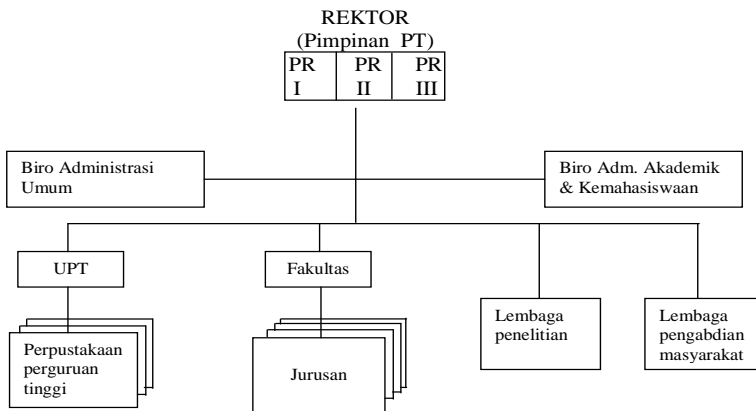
REKTOR
(Pimpinan PT)

| PR I | PR II | PR III |
|---|---|---|

Biro Administrasi Umum

Biro Adm. Akademik & Kemahasiswaan

UPT

Fakultas

Lembaga penelitian

Lembaga pengabdian masyarakat

Perpustakaan perguruan tinggi

Jurusan